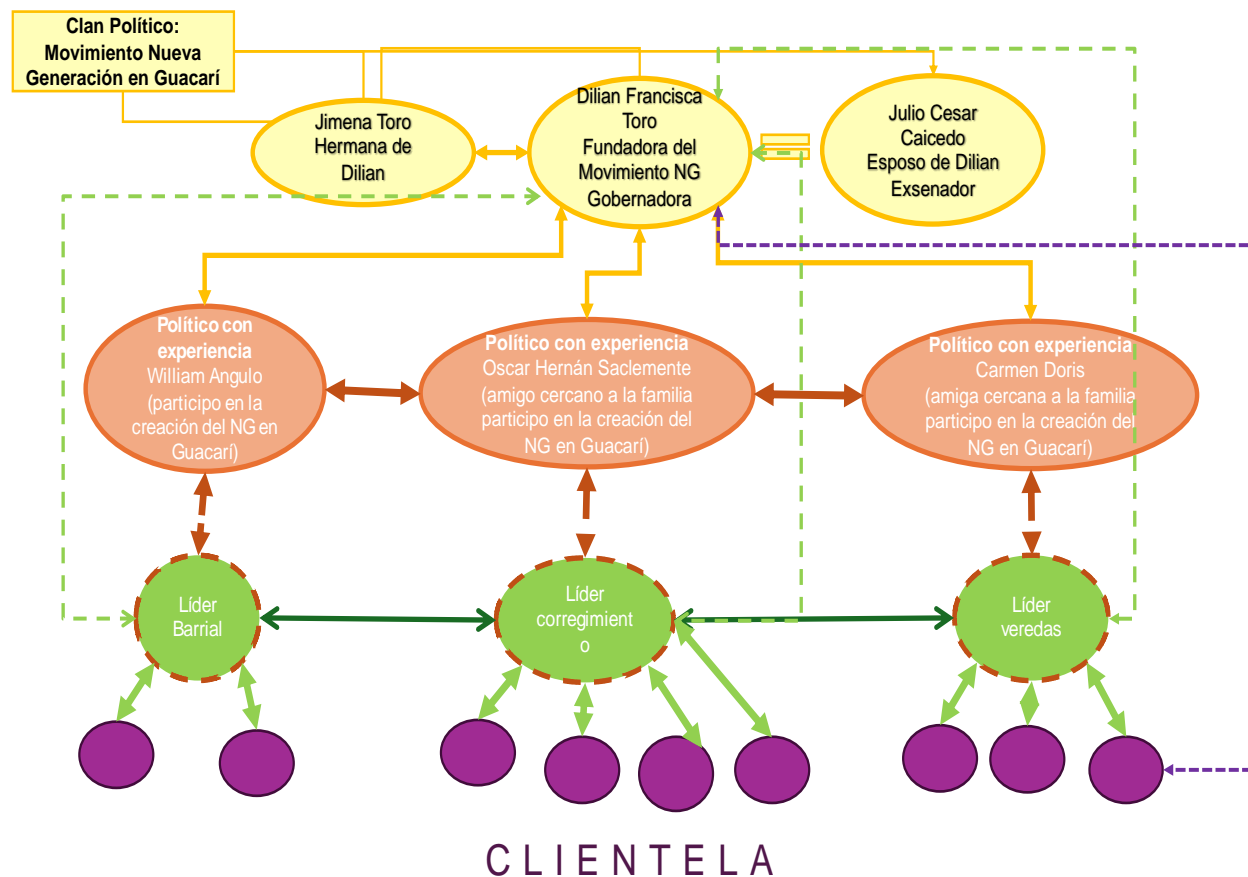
Clan Político: Movimiento Nueva Generación en Guacarí

Jimena Toro Hermana de Dilian

Dilian Francisca Toro Fundadora del Movimiento NG Gobernadora

Julio Cesar Caicedo Esposo de Dilian Exsenador

Político con experiencia William Angulo (participo en la creación del NG en Guacarí)

Político con experiencia Oscar Hernán Saclemente (amigo cercano a la familia participo en la creación del NG en Guacarí)

Político con experiencia Carmen Doris (amiga cercana a la familia participo en la creación del NG en Guacarí)

Líder Barrial

Líder corregimient o

Líder veredas

CLIENTELA